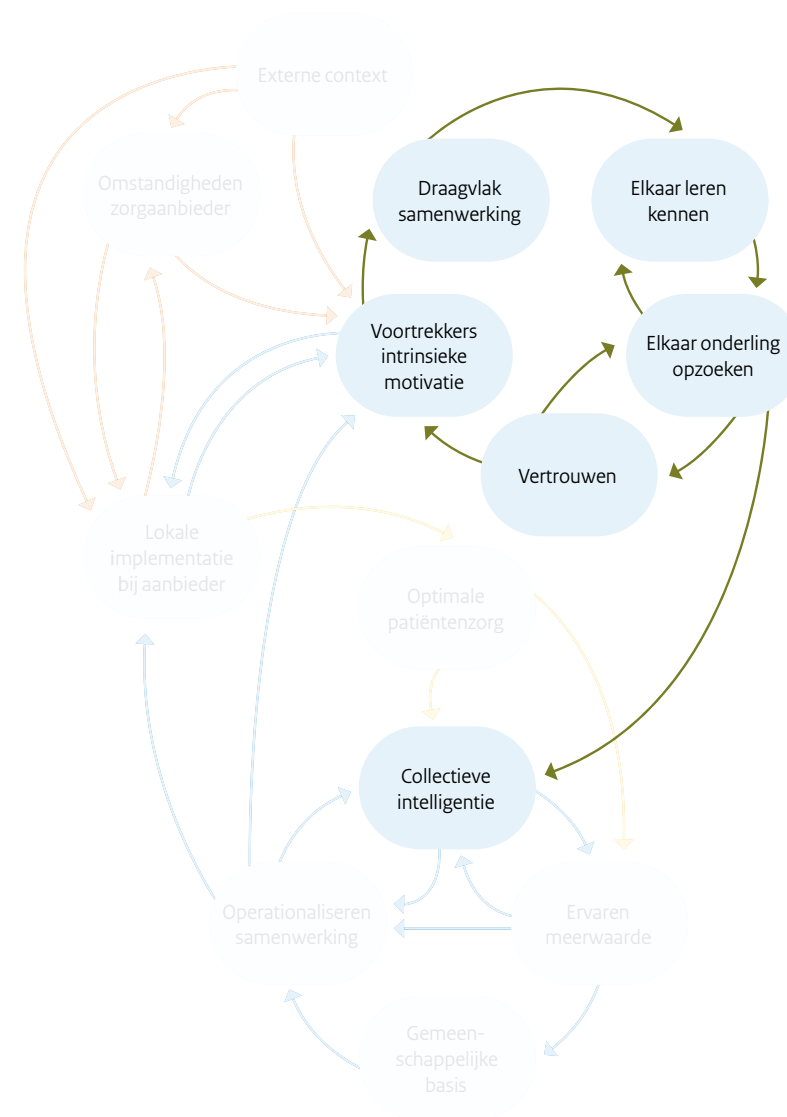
Externe context

Omstandigheden zorgaanbieder

Draagvlak samenwerking

Elkaar leren kennen

Voortrekkers intrinsieke motivatie

Elkaar onderling opzoeken

Vertrouwen

Lokale implementatie bij aanbieder

Optimale patiëntenzorg

Collectieve intelligentie

Operationaliseren samenwerking

Ervaren meerwaarde

Gemeenschappelijke basis